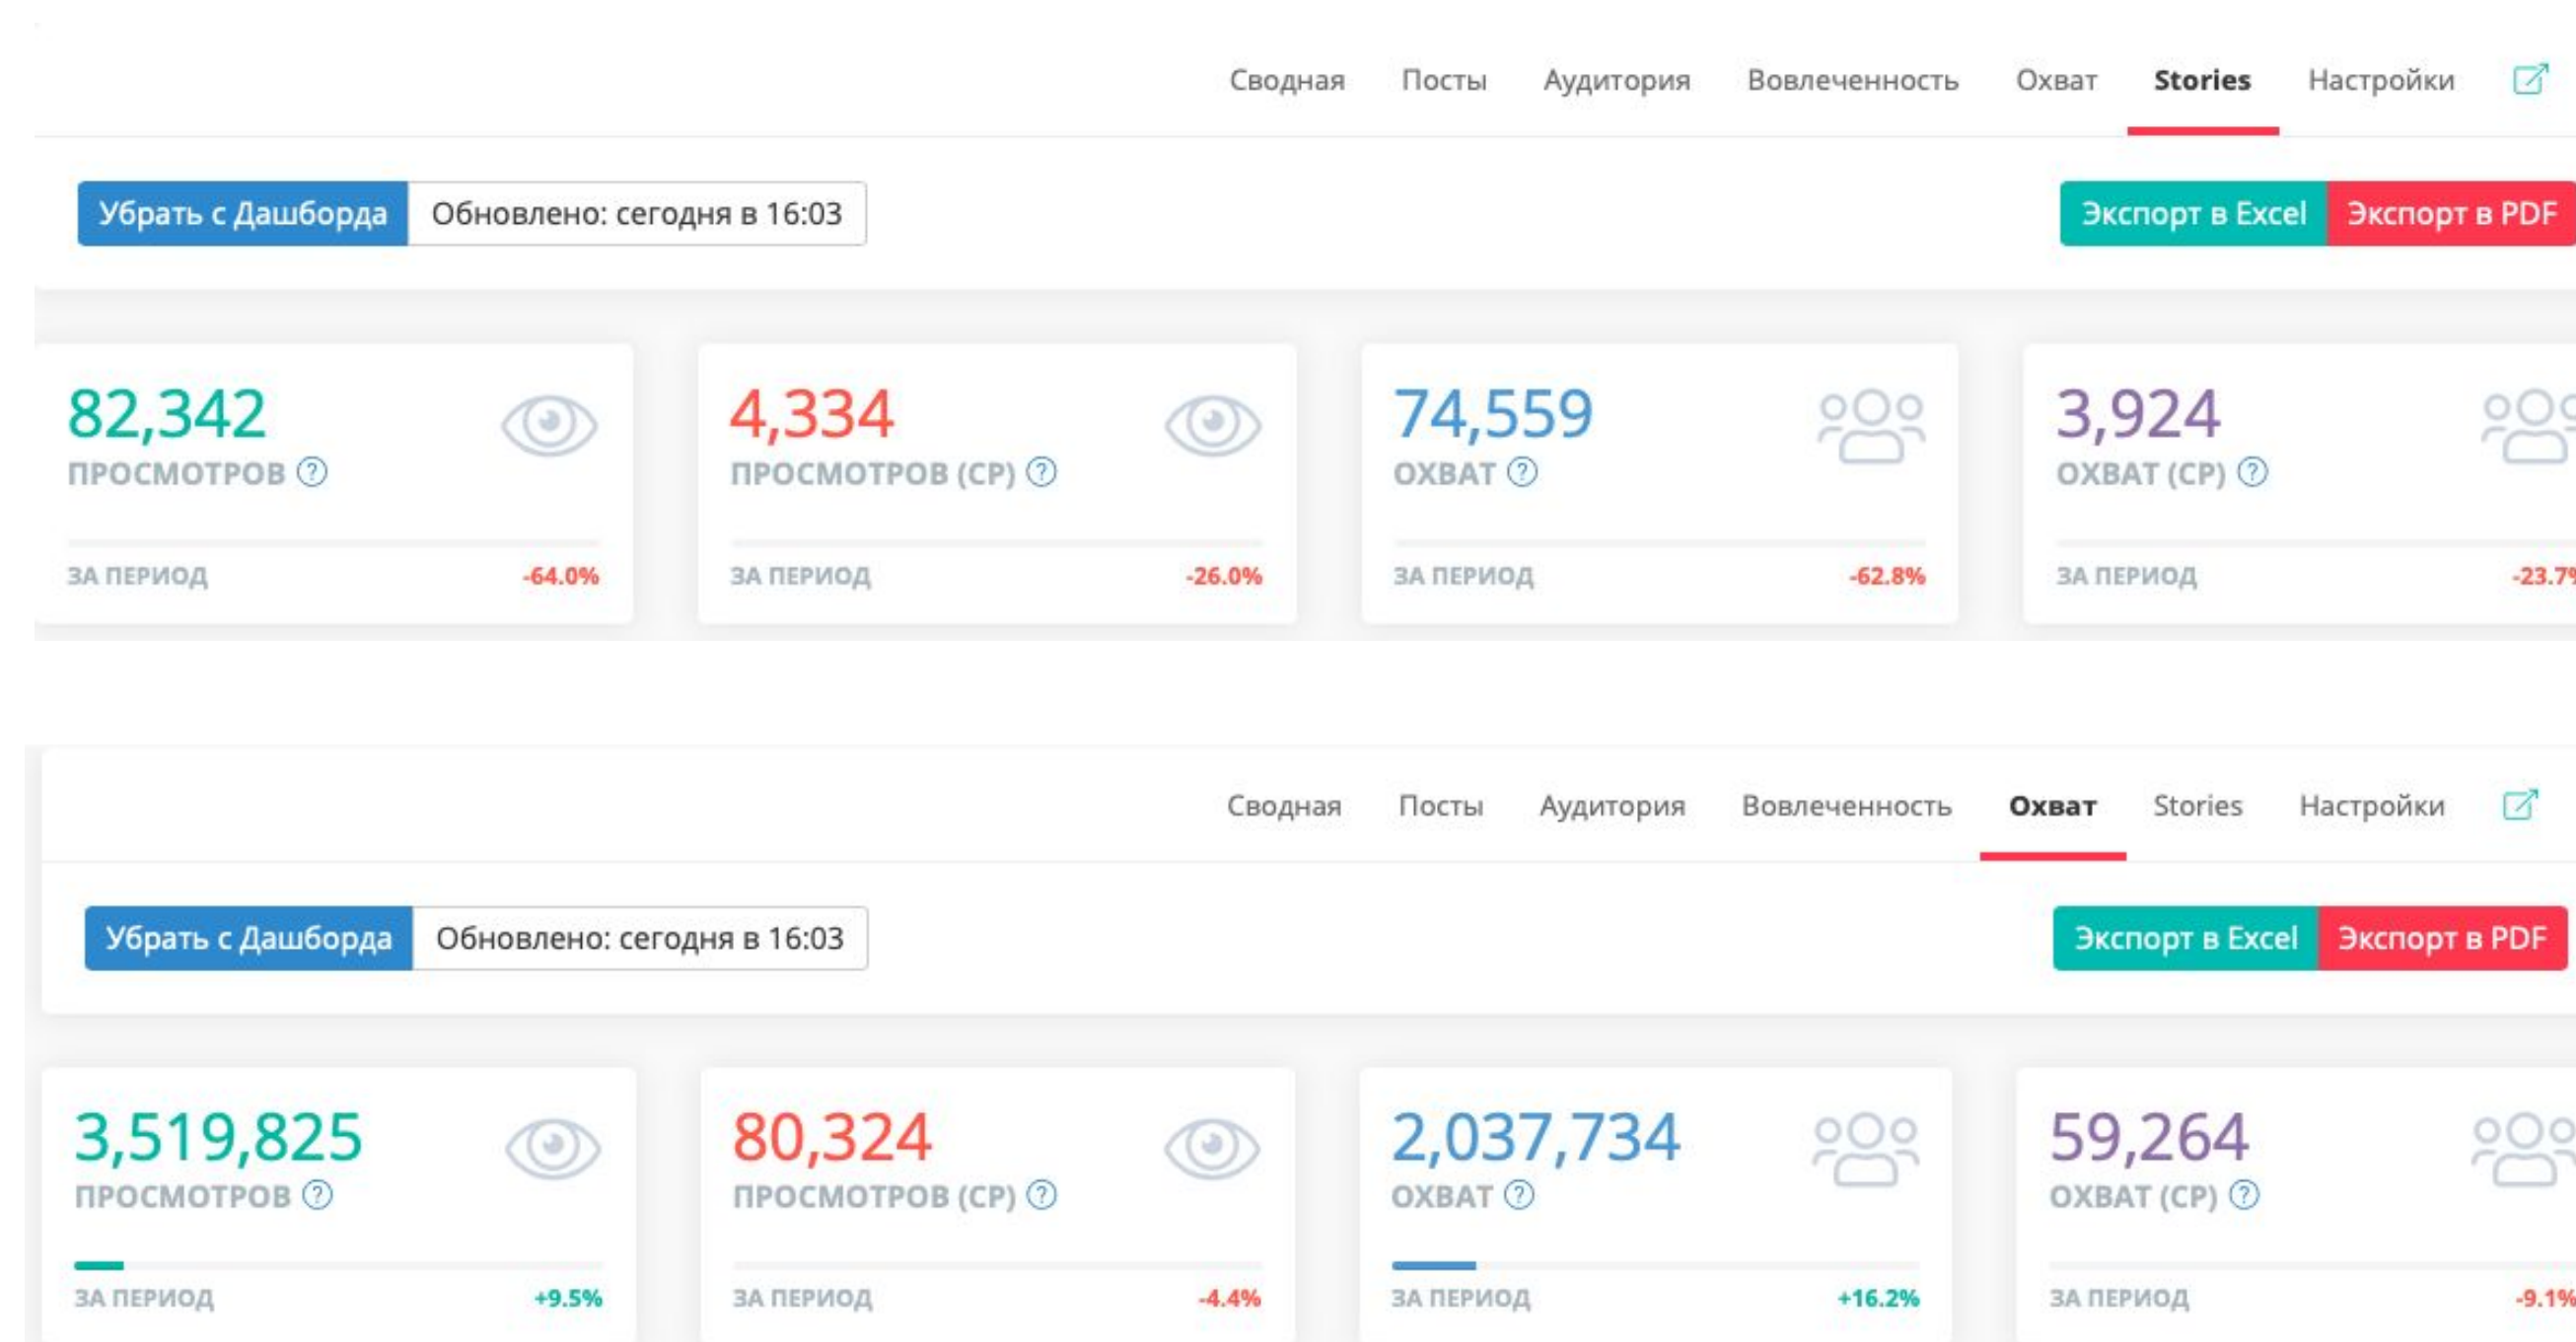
Сводная Посты Аудитория Вовлеченность Охват Stories Настройки

Убрать с Дашборда Обновлено: сегодня в 16:03

Экспорт в Excel Экспорт в PDF

82,342
ПРОСМОТРОВ ?
ЗА ПЕРИОД -64.0%

4,334
ПРОСМОТРОВ (СР) ?
ЗА ПЕРИОД -26.0%

74,559
ОХВАТ ?
ЗА ПЕРИОД -62.8%

3,924
ОХВАТ (СР) ?
ЗА ПЕРИОД -23.7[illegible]

Сводная Посты Аудитория Вовлеченность Охват Stories Настройки

Убрать с Дашборда Обновлено: сегодня в 16:03

Экспорт в Excel Экспорт в PDF

3,519,825
ПРОСМОТРОВ ?
ЗА ПЕРИОД +9.5%

80,324
ПРОСМОТРОВ (СР) ?
ЗА ПЕРИОД -4.4%

2,037,734
ОХВАТ ?
ЗА ПЕРИОД +16.2%

59,264
ОХВАТ (СР) ?
ЗА ПЕРИОД -9.1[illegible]